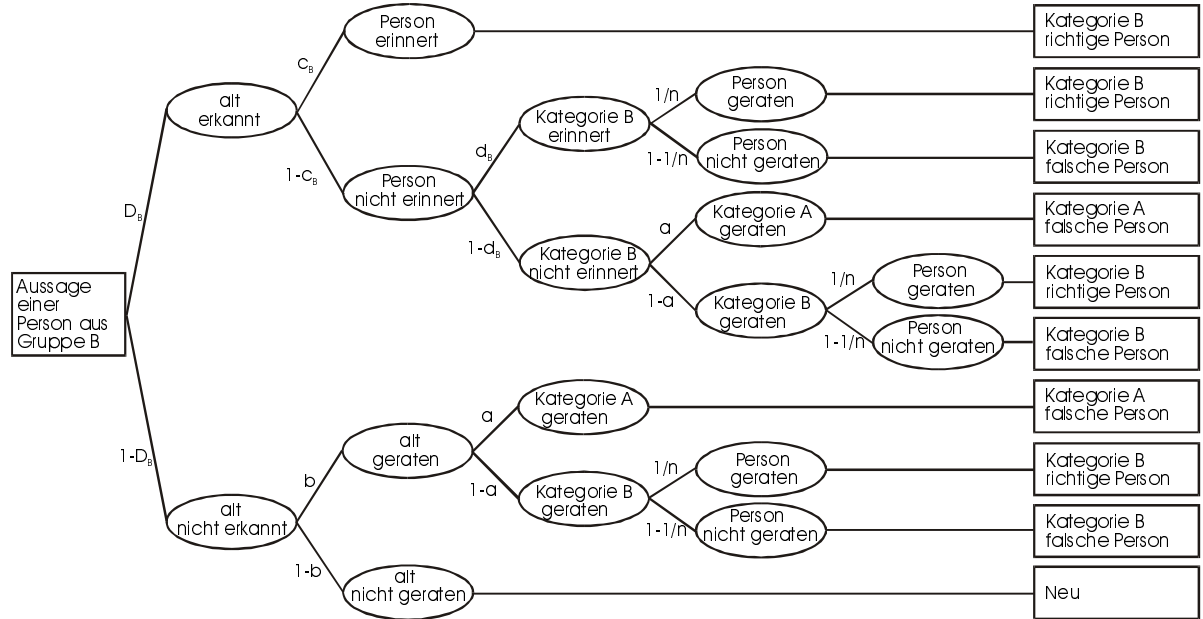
Aussage einer Person aus Gruppe B

$D_B$

alt erkannt

$c_B$

Person erinnert

Kategorie B richtige Person

$1-c_B$

Person nicht erinnert

$d_B$

Kategorie B erinnert

1/n

Person geraten

Kategorie B richtige Person

1-1/n

Person nicht geraten

Kategorie B falsche Person

$1-d_B$

Kategorie B nicht erinnert

a

Kategorie A geraten

Kategorie A falsche Person

1-a

Kategorie B geraten

1/n

Person geraten

Kategorie B richtige Person

1-1/n

Person nicht geraten

Kategorie B falsche Person

$1-D_B$

alt nicht erkannt

b

alt geraten

a

Kategorie A geraten

Kategorie A falsche Person

1-a

Kategorie B geraten

1/n

Person geraten

Kategorie B richtige Person

1-1/n

Person nicht geraten

Kategorie B falsche Person

1-b

alt nicht geraten

Neu